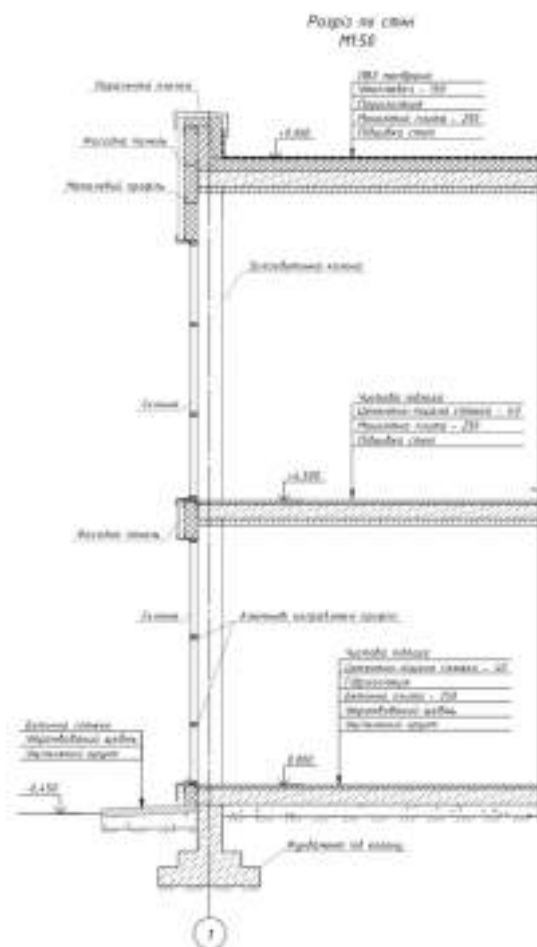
Розріз по стіні
М1:50

Парапетна плита
Фасадна панель
Металевий профіль
+8.000
ПВХ мембрана
Утеплювач - 150
Пароізоляція
Монолітна плита - 200
Підвісна стеля

Склопакетна панель

Стійка
Чистова підлога
Цементно-піщана стяжка - 50
Монолітна плита - 200
Підвісна стеля
+4.000

Фасадна панель

Стійка
Елемент несучого профілю
Чистова підлога
Цементно-піщана стяжка - 50
Гідроізоляція
Бетонна плита - 250
Щебеневе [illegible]
Ущільнений ґрунт

Бетонна стяжка
Щебеневе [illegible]
Ущільнений ґрунт
-0.150
0.000

Фундамент під колону
1